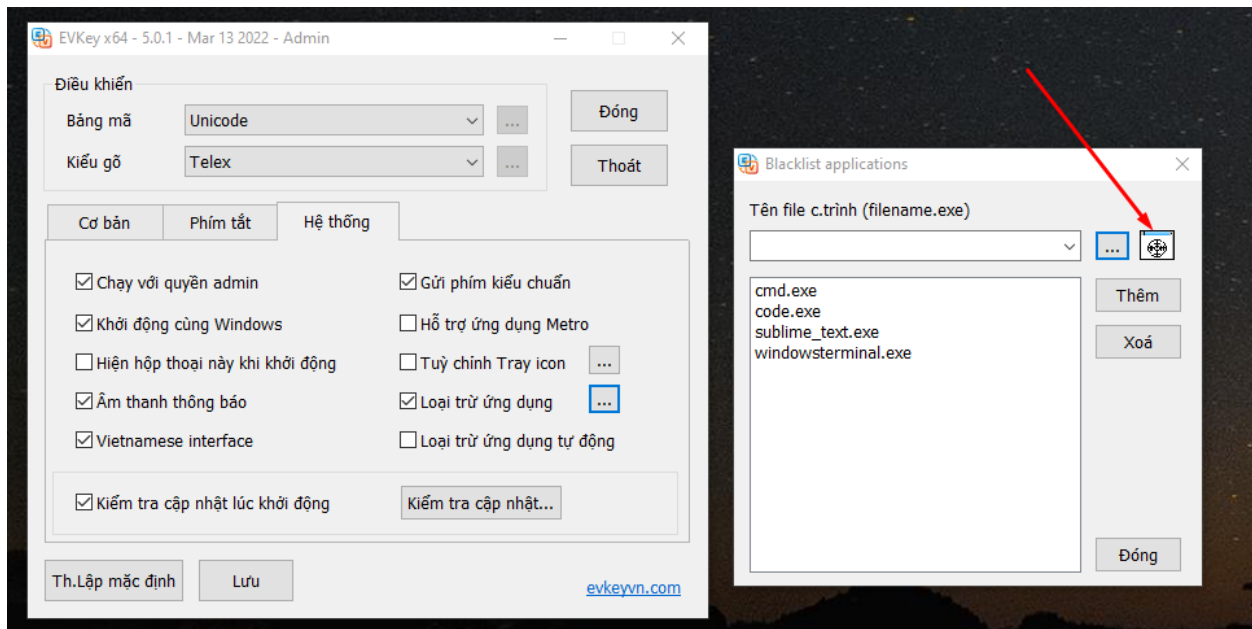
EVKey x64 - 5.0.1 - Mar 13 2022 - Admin

Điều khiển

Bảng mã Unicode ...

Kiểu gõ Telex ...

Đóng

Thoát

Cơ bản | Phím tắt | Hệ thống

Chạy với quyền admin

Gửi phím kiểu chuẩn

Khởi động cùng Windows

Hỗ trợ ứng dụng Metro

Hiện hộp thoại này khi khởi động

Tuỳ chỉnh Tray icon ...

Âm thanh thông báo

Loại trừ ứng dụng ...

Vietnamese interface

Loại trừ ứng dụng tự động

Kiểm tra cập nhật lúc khởi động

Kiểm tra cập nhật...

Th.Lập mặc định

Lưu

evkeyvn.com

Blacklist applications

Tên file c.trình (filename.exe)

...

cmd.exe
code.exe
sublime_text.exe
windowsterminal.exe

Thêm

Xoá

Đóng